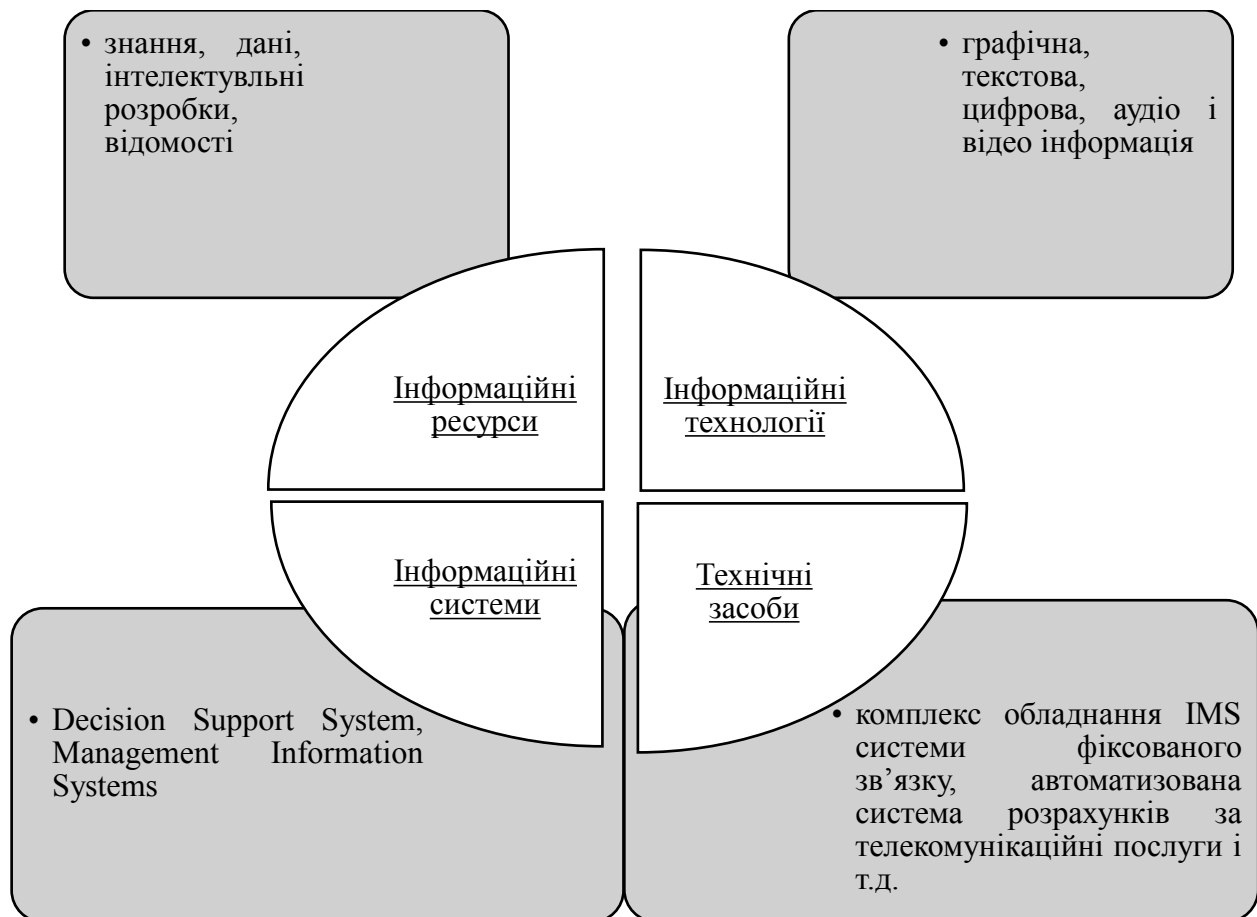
• знання, дані, інтелектувльні розробки, відомості

• графічна, текстова, цифрова, аудіо і відео інформація

Інформаційні ресурси

Інформаційні технології

Інформаційні системи

Технічні засоби

• Decision Support System, Management Information Systems

• комплекс обладнання IMS системи фіксованого зв’язку, автоматизована система розрахунків за телекомунікаційні послуги і т.д.